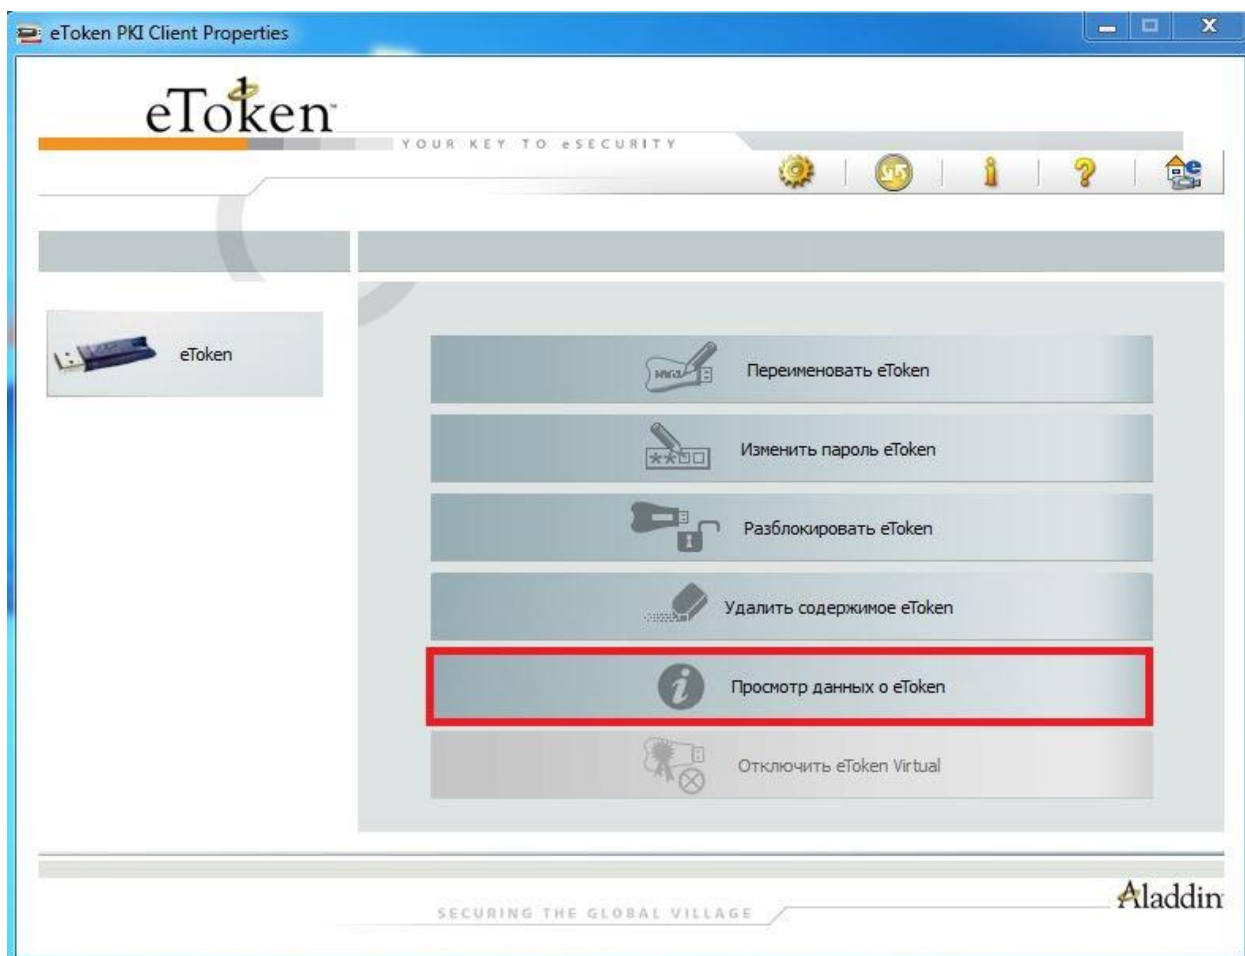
eToken PKI Client Properties

eToken
YOUR KEY TO eSECURITY

eToken

Переименовать eToken

Изменить пароль eToken

Разблокировать eToken

Удалить содержимое eToken

Просмотр данных о eToken

Отключить eToken Virtual

SECURING THE GLOBAL VILLAGE

Aladdin